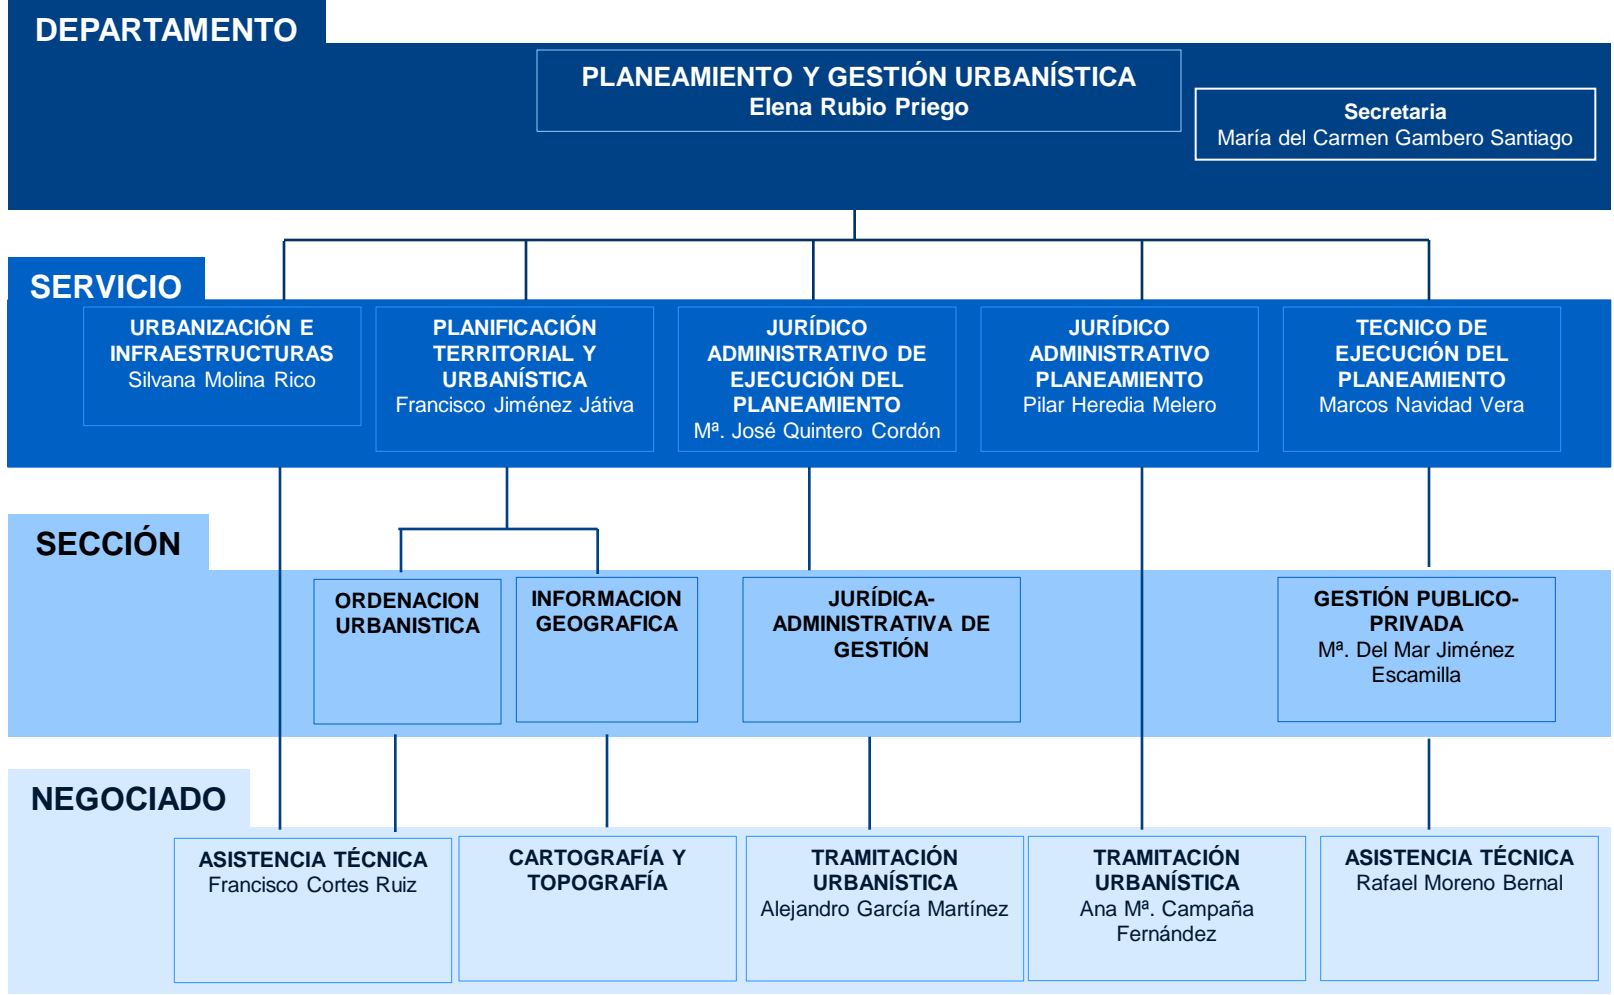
DEPARTAMENTO

PLANEAMIENTO Y GESTIÓN URBANÍSTICA
Elena Rubio Priego

Secretaria
María del Carmen Gambero Santiago

SERVICIO

URBANIZACIÓN E INFRAESTRUCTURAS
Silvana Molina Rico

PLANIFICACIÓN TERRITORIAL Y URBANÍSTICA
Francisco Jiménez Játiva

JURÍDICO ADMINISTRATIVO DE EJECUCIÓN DEL PLANEAMIENTO
Mª. José Quintero Cordón

JURÍDICO ADMINISTRATIVO PLANEAMIENTO
Pilar Heredia Melero

TECNICO DE EJECUCIÓN DEL PLANEAMIENTO
Marcos Navidad Vera

SECCIÓN

ORDENACION URBANISTICA

INFORMACION GEOGRAFICA

JURÍDICA-ADMINISTRATIVA DE GESTIÓN

GESTIÓN PUBLICO-PRIVADA
Mª. Del Mar Jiménez Escamilla

NEGOCIADO

ASISTENCIA TÉCNICA
Francisco Cortes Ruiz

CARTOGRAFÍA Y TOPOGRAFÍA

TRAMITACIÓN URBANÍSTICA
Alejandro García Martínez

TRAMITACIÓN URBANÍSTICA
Ana Mª. Campaña Fernández

ASISTENCIA TÉCNICA
Rafael Moreno Bernal